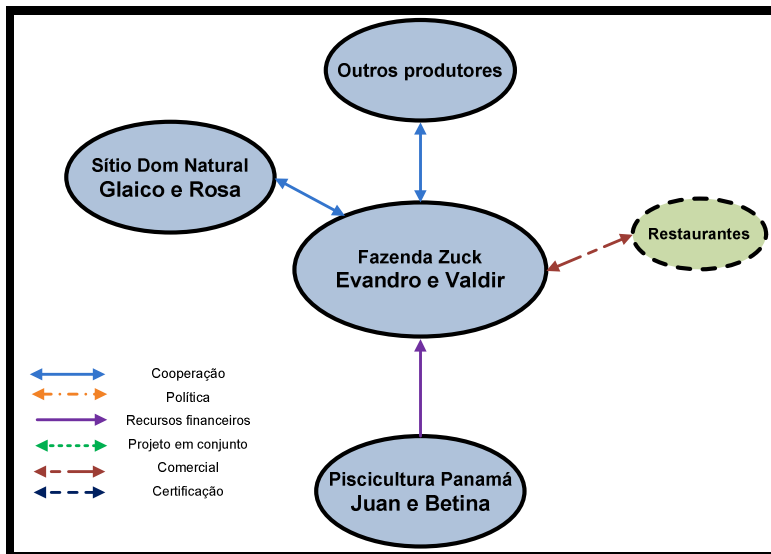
Outros produtores

Sítio Dom Natural
Glaico e Rosa

Fazenda Zuck
Evandro e Valdir

Restaurantes

Cooperação
Política
Recursos financeiros
Projeto em conjunto
Comercial
Certificação

Piscicultura Panamá
Juan e Betina